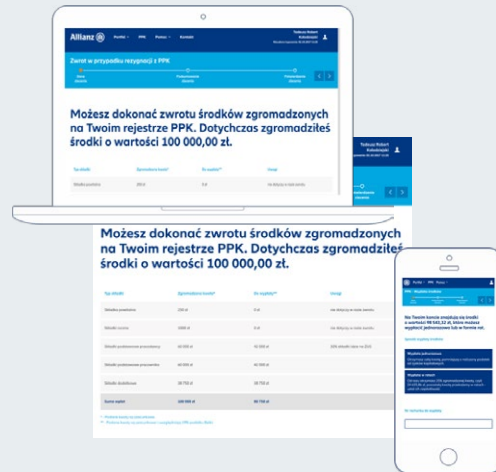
Allianz
Portfel PPK Pomoc Kontakt
Tadeusz Robert Kowalewski
Zwrot w przypadku rezygnacji z PPK
Możesz dokonać zwrotu środków zgromadzonych na Twoim rejestrze PPK. Dotychczas zgromadziłeś środki o wartości 100 000,00 zł.
Tadeusz Robert Kowalewski
Możesz dokonać zwrotu środków zgromadzonych na Twoim rejestrze PPK. Dotychczas zgromadziłeś środki o wartości 100 000,00 zł.
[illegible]